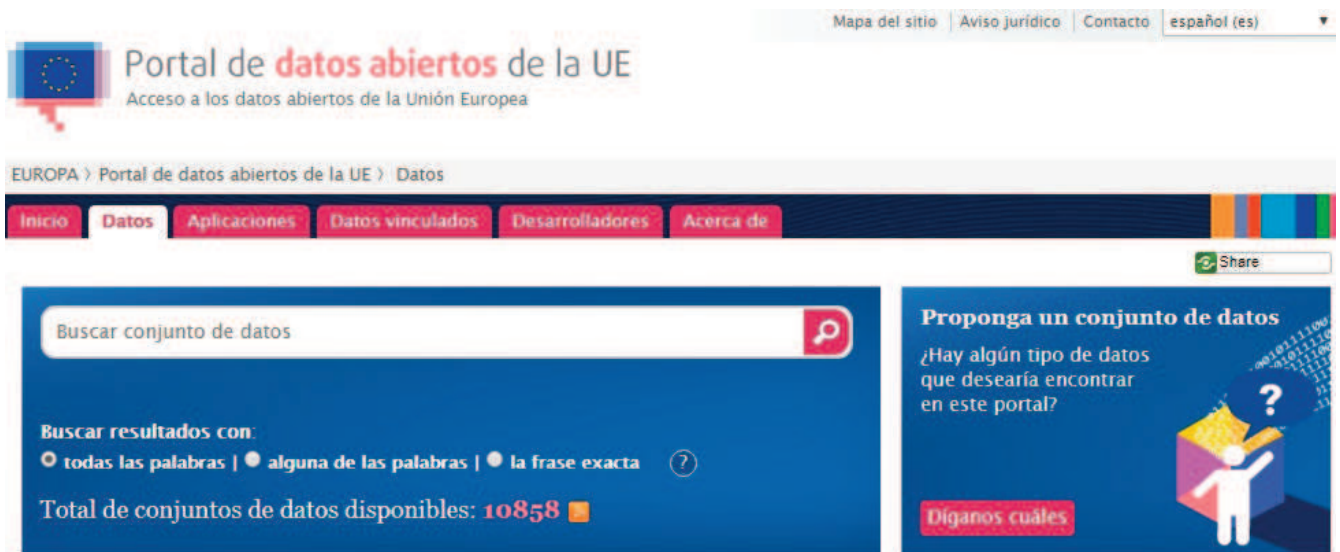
Mapa del sitio | Aviso jurídico | Contacto | español (es)

Portal de datos abiertos de la UE
Acceso a los datos abiertos de la Unión Europea

EUROPA › Portal de datos abiertos de la UE › Datos

Inicio | Datos | Aplicaciones | Datos vinculados | Desarrolladores | Acerca de

Share

Buscar conjunto de datos

Buscar resultados con:
todas las palabras | alguna de las palabras | la frase exacta ?

Total de conjuntos de datos disponibles: 10858

Proponga un conjunto de datos
¿Hay algún tipo de datos que desearía encontrar en este portal?

?

Díganos cuáles